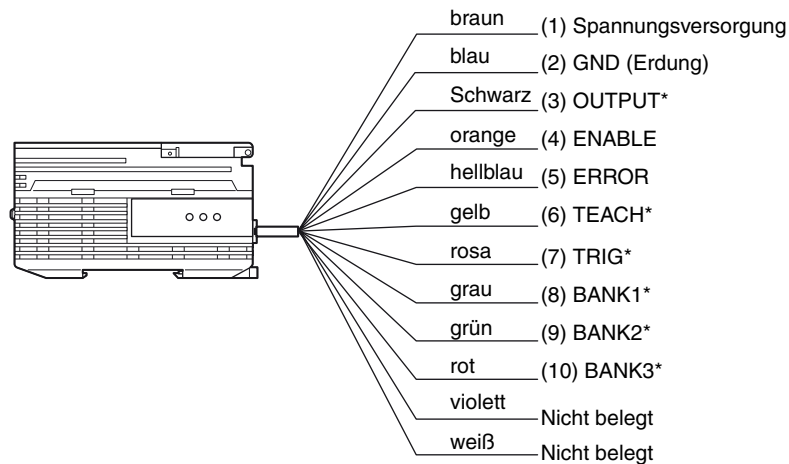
braun (1) Spannungsversorgung
blau (2) GND (Erdung)
Schwarz (3) OUTPUT*
orange (4) ENABLE
hellblau (5) ERROR
gelb (6) TEACH*
rosa (7) TRIG*
grau (8) BANK1*
grün (9) BANK2*
rot (10) BANK3*
violett Nicht belegt
weiß Nicht belegt